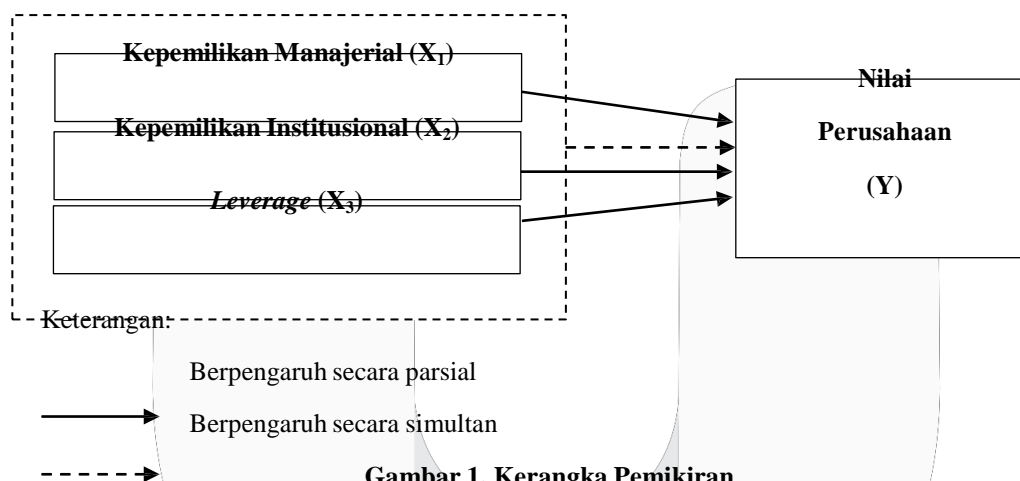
Kepemilikan Manajerial ($X_1$)

Kepemilikan Institusional ($X_2$)

*Leverage* ($X_3$)

Nilai

Perusahaan

(Y)

Keterangan:

Berpengaruh secara parsial

Berpengaruh secara simultan

Gambar 1. Kerangka Pemikiran